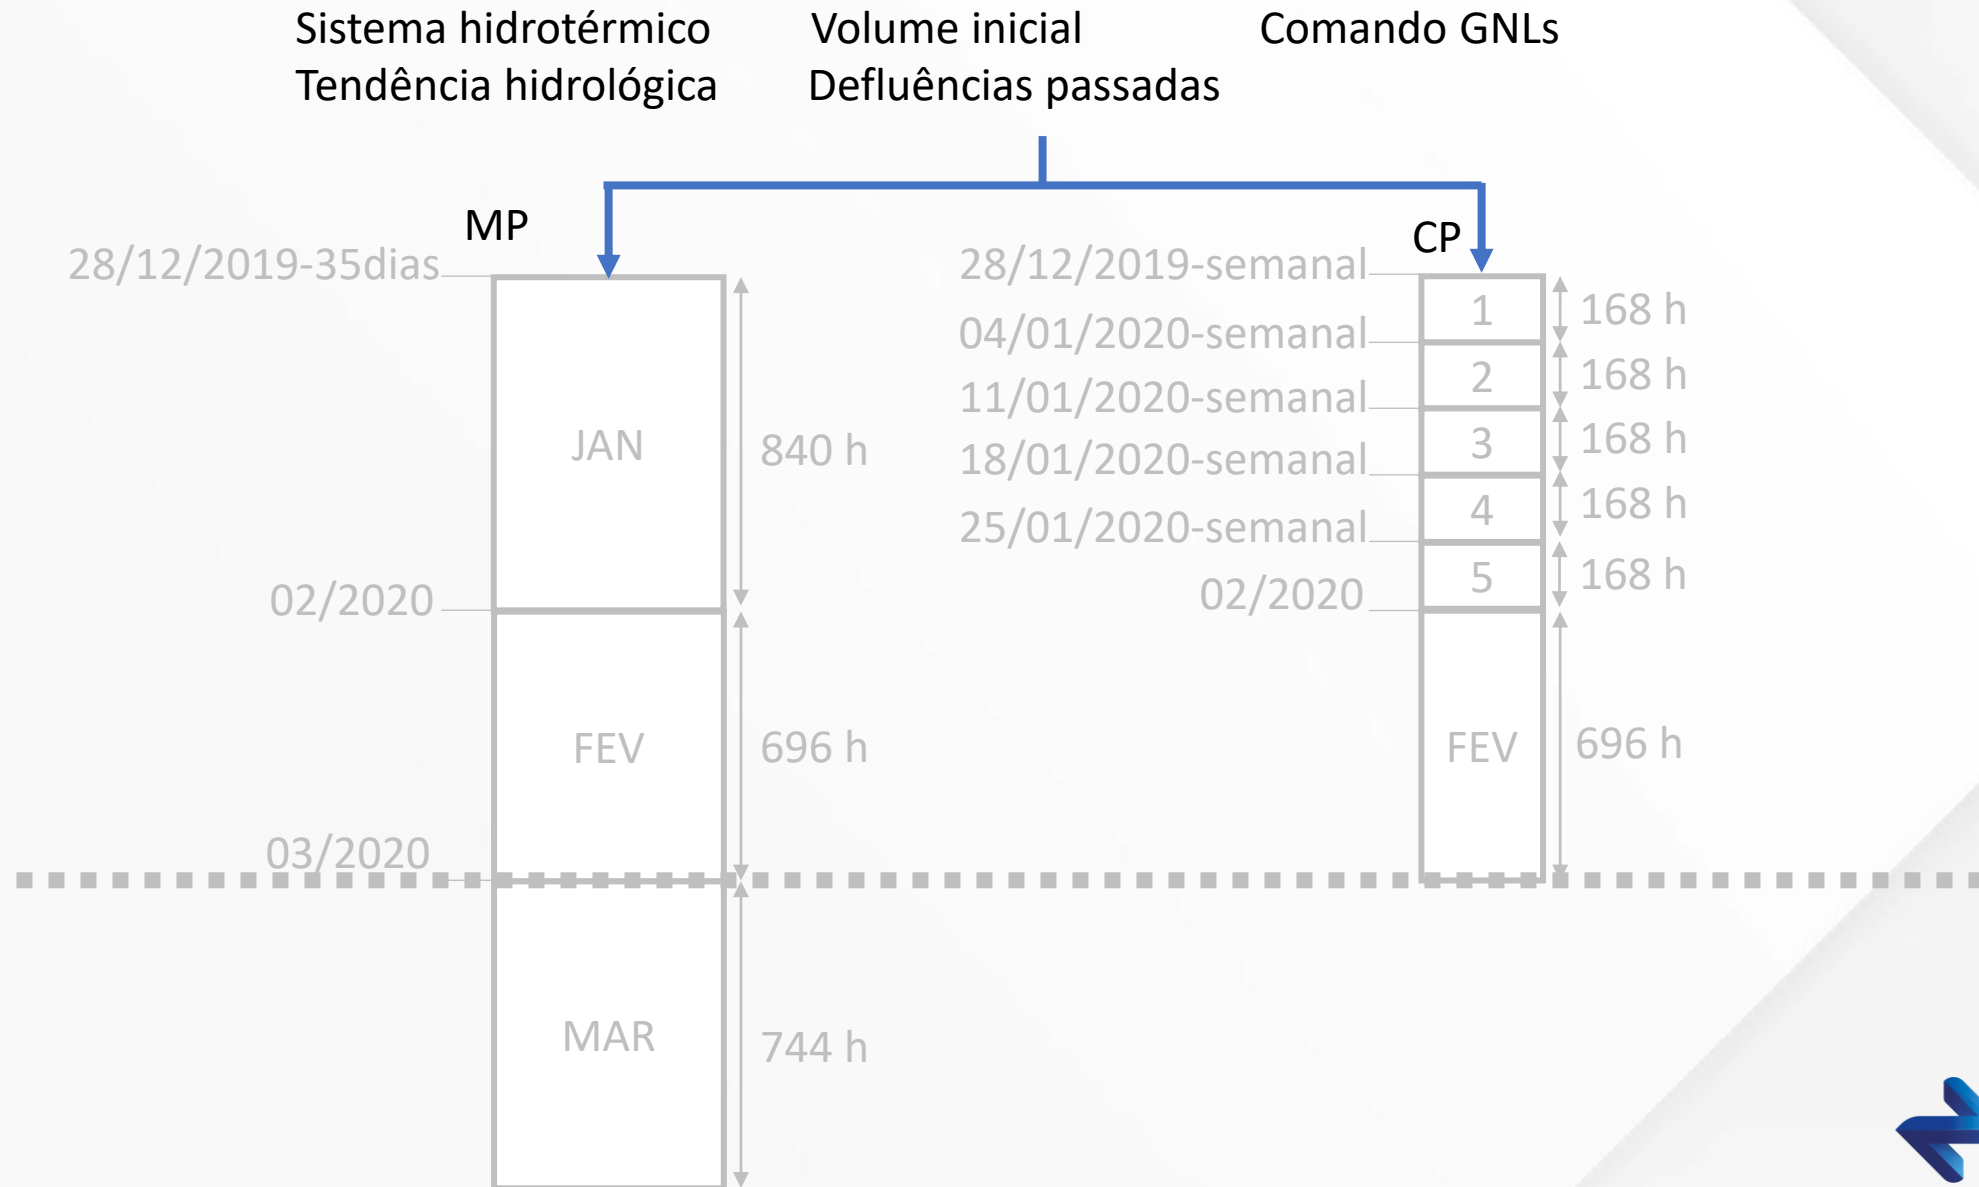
Sistema hidrotérmico
Tendência hidrológica

Volume inicial
Defluências passadas

Comando GNLs

MP

28/12/2019-35dias

JAN

840 h

02/2020

FEV

696 h

03/2020

MAR

744 h

CP

28/12/2019-semanal
04/01/2020-semanal
11/01/2020-semanal
18/01/2020-semanal
25/01/2020-semanal
02/2020

1
2
3
4
5

168 h
168 h
168 h
168 h
168 h

FEV

696 h